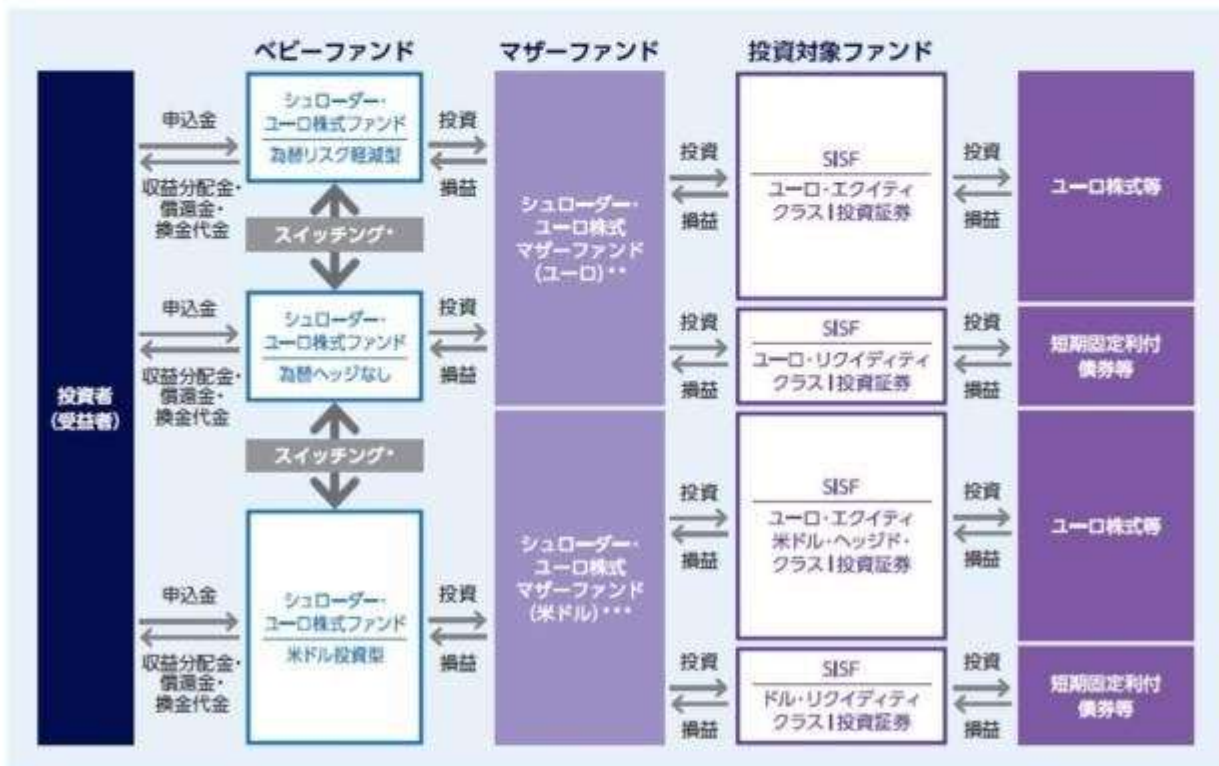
ベビーファンド

マザーファンド

投資対象ファンド

投資者
(受益者)

申込金

収益分配金・
償還金・
換金代金

シュローダー・
ユーロ株式ファンド
為替リスク軽減型

投資

損益

スイッチング*

申込金

収益分配金・
償還金・
換金代金

シュローダー・
ユーロ株式ファンド
為替ヘッジなし

投資

損益

スイッチング*

申込金

収益分配金・
償還金・
換金代金

シュローダー・
ユーロ株式ファンド
米ドル投資型

投資

損益

シュローダー・
ユーロ株式
マザーファンド
(ユーロ)**

シュローダー・
ユーロ株式
マザーファンド
(米ドル)***

投資

損益

SISF
ユーロ・エクイティ
クラスI投資証券

投資

損益

ユーロ株式等

投資

損益

SISF
ユーロ・リクイディティ
クラスI投資証券

投資

損益

短期固定利付
債券等

投資

損益

SISF
ユーロ・エクイティ
米ドル・ヘッジド・
クラスI投資証券

投資

損益

ユーロ株式等

投資

損益

SISF
ドル・リクイディティ
クラスI投資証券

投資

損益

短期固定利付
債券等